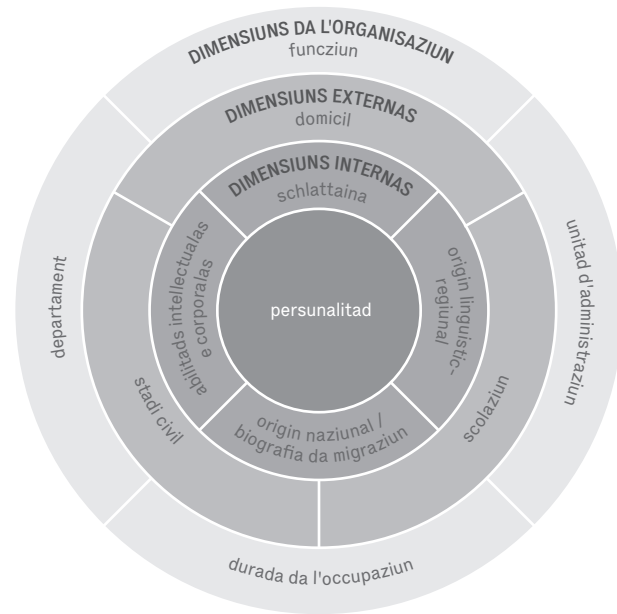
DIMENSIUNS DA L'ORGANISAZIUN
funcziun

DIMENSIUNS EXTERNAS
domicil

DIMENSIUNS INTERNAS
schlattaina

persunalitad

abilitads intellectualas e corporalas

origin linguistic-regiunal

origin naziunal / biografia da migraziun

stadi civil

scolaziun

departament

unitad d'administraziun

durada da l'occupaziun